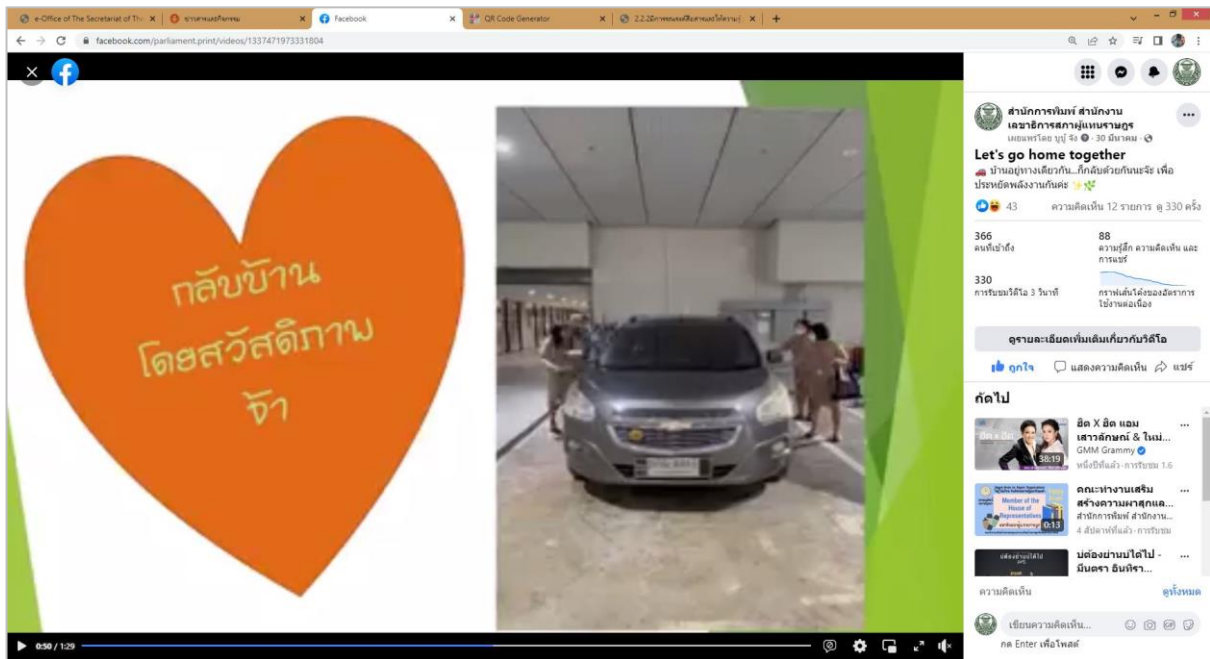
e-Office of The Secretariat of Th | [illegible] | Facebook | QR Code Generator | 2.2.2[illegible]

facebook.com/parliament.print/videos/1337471973331804

กลับบ้าน โดยสวัสดิภาพ จ้า

สำนักการพิมพ์ สำนักงานเลขาธิการสภาผู้แทนราษฎร
เผยแพร่โดย บุปผ์ จิ๋ว · 30 มีนาคม ·

Let's go home together
บ้านอยู่ทางเดียวกัน...ก็กลับด้วยกันนะจ๊ะ เพื่อประหยัดพลังงานกันค่ะ

43 ความคิดเห็น 12 รายการ ดู 330 ครั้ง

366
คนที่เข้าถึง

88
ความรู้สึก ความคิดเห็น และการแชร์

330
การรับชมวิดีโอ 3 วินาที

กราฟเส้นโค้งของอัตราการใช้งานต่อเนื่อง

ดูรายละเอียดเพิ่มเติมเกี่ยวกับวิดีโอ

ถูกใจ แสดงความคิดเห็น แชร์

ถัดไป

ฮิต X ฮิต แอม เสาวลักษณ์ & ใหม่...
GMM Grammy
หนึ่งปีที่แล้ว · การรับชม 1.6
38:19

คณะทำงานเสริมสร้างความผาสุกแล...
สำนักการพิมพ์ สำนักงาน...
4 สัปดาห์ที่แล้ว · การรับชม
0:13

บ่ต้องย่านบ่ได้ไป - มีนตรา อินทิรา...

ความคิดเห็น ดูทั้งหมด

เขียนความคิดเห็น...
กด Enter เพื่อโพสต์

0:50 / 1:29